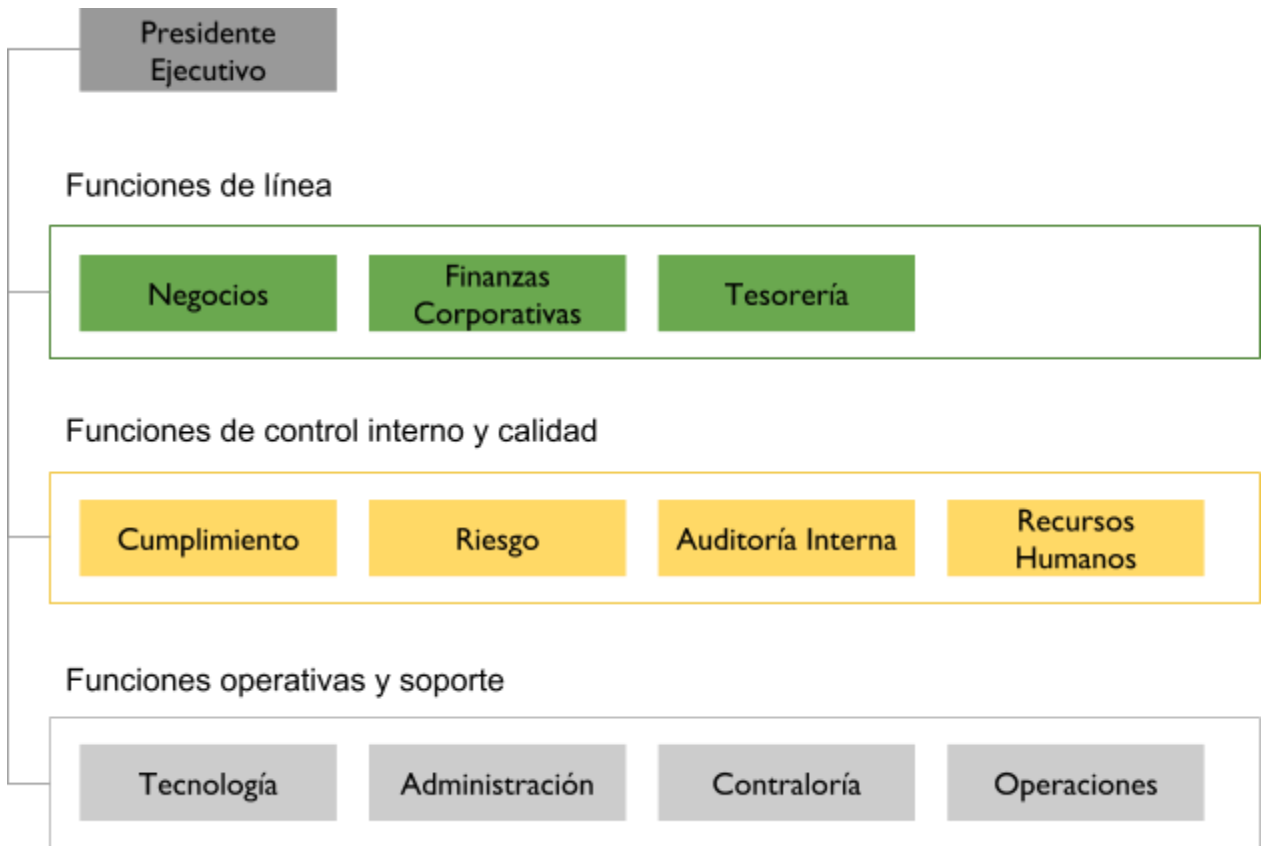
Presidente Ejecutivo

Funciones de línea

Negocios

Finanzas Corporativas

Tesorería

Funciones de control interno y calidad

Cumplimiento

Riesgo

Auditoría Interna

Recursos Humanos

Funciones operativas y soporte

Tecnología

Administración

Contraloría

Operaciones